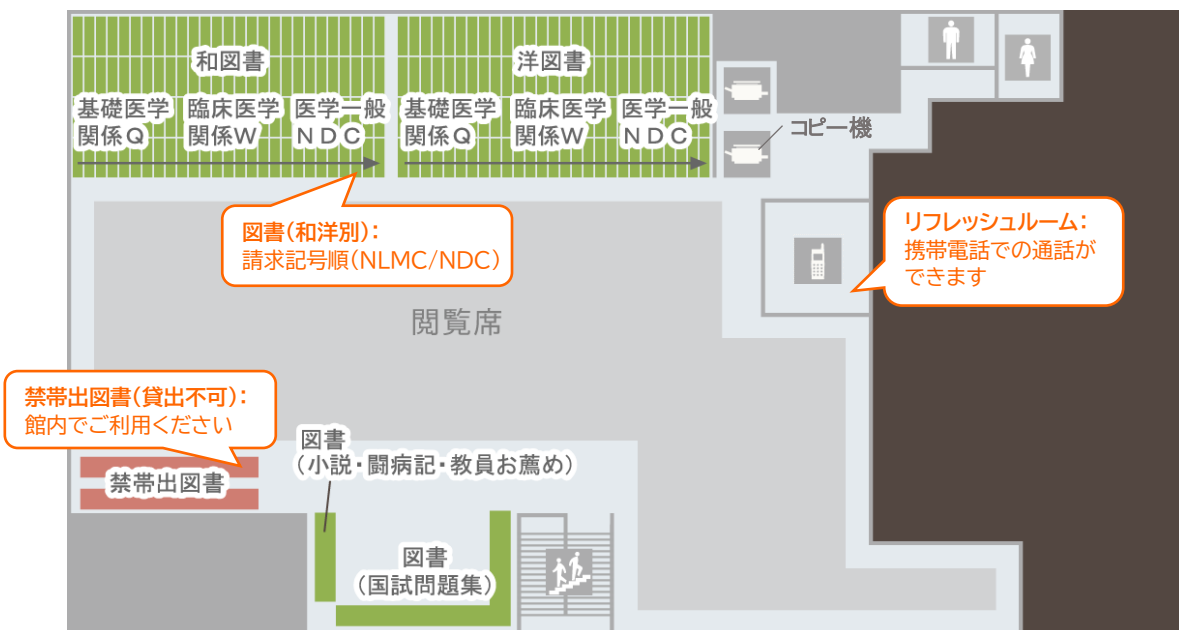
和図書

基礎医学関係Q 臨床医学関係W 医学一般NDC

洋図書

基礎医学関係Q 臨床医学関係W 医学一般NDC

コピー機

図書(和洋別):
請求記号順(NLMC/NDC)

リフレッシュルーム:
携帯電話での通話ができます

閲覧席

禁帯出図書(貸出不可):
館内でご利用ください

禁帯出図書

図書
(小説・闘病記・教員お薦め)

図書
(国試問題集)